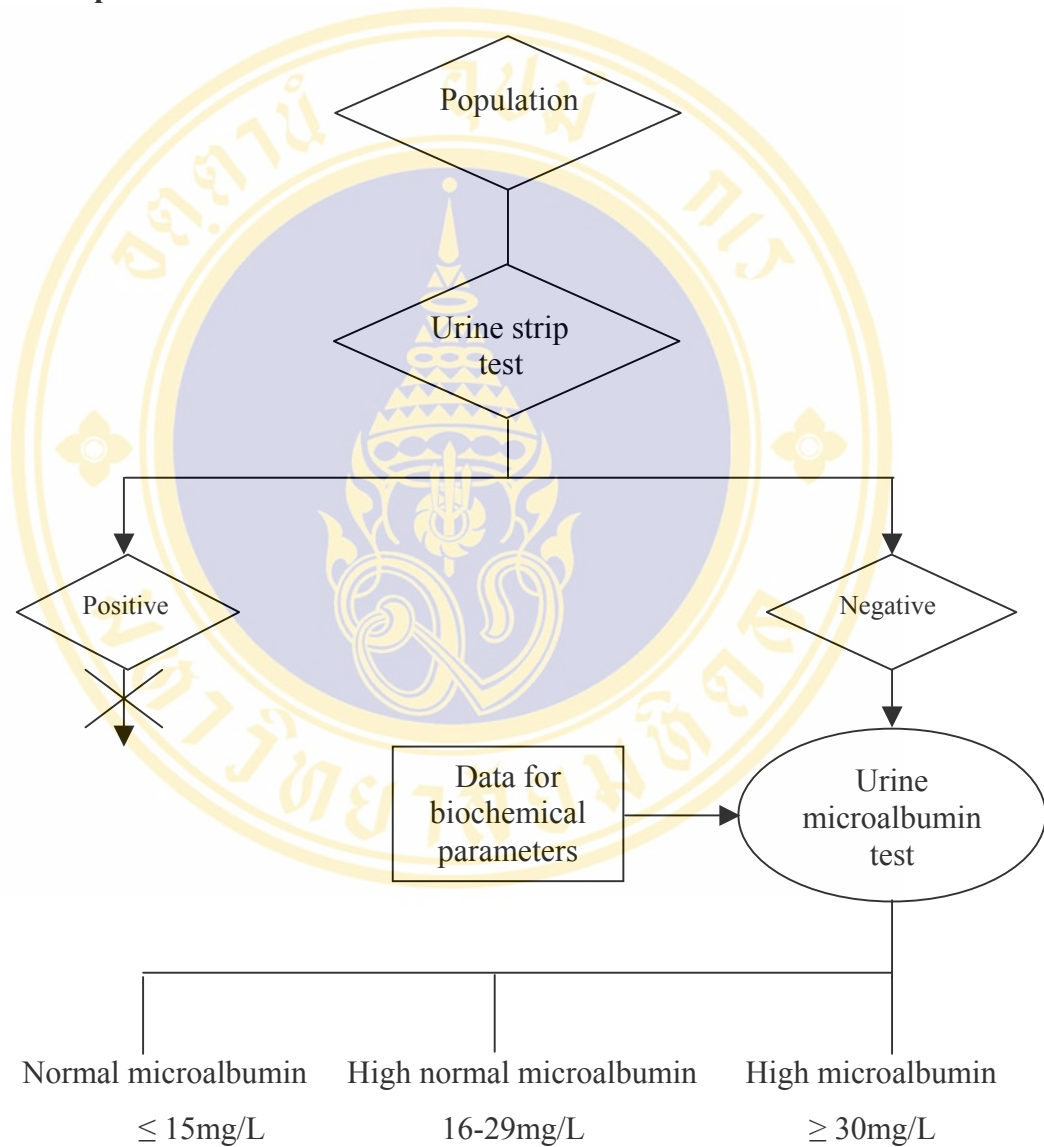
Population

Urine strip test

Positive

Negative

Data for biochemical parameters

Urine microalbumin test

Normal microalbumin $\leq$ 15mg/L

High normal microalbumin 16-29mg/L

High microalbumin $\geq$ 30mg/L